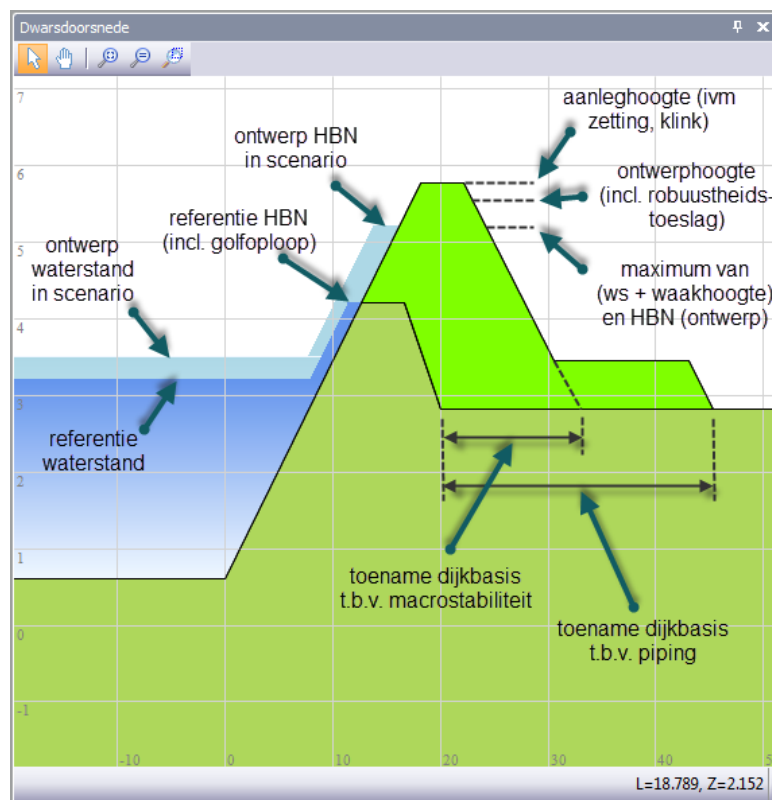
Dwarsdoorsnede

7
6
5
4
3
2
1
0
-1

-10
0
10
20
30
40
5

aanleghoogte (ivm zetting, klink)

ontwerp HBN in scenario

ontwerphoogte (incl. robuustheidstoeslag)

referentie HBN (incl. golfoploop)

ontwerp waterstand in scenario

maximum van (ws + waakhoogte) en HBN (ontwerp)

referentie waterstand

toename dijkbasis t.b.v. macrostabiliteit

toename dijkbasis t.b.v. piping

L=18.789, Z=2.152